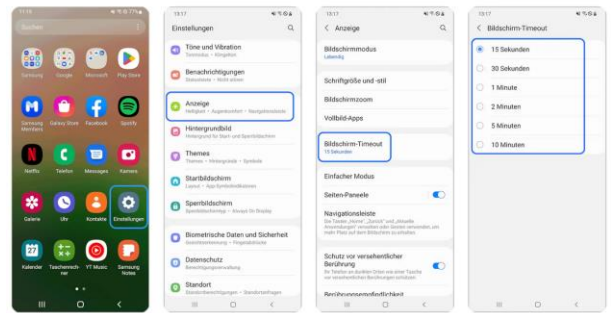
Suchen

Samsung
Google
Microsoft
Play Store
Samsung Members
Galaxy Store
Facebook
Spotify
Netflix
Telefon
Messages
Kamera
Galerie
Uhr
Kontakte
Einstellungen
Kalender
Taschenrechner
YT Music
Samsung Notes

15:17

Einstellungen

Töne und Vibration
Tonmodus • Klingelton

Benachrichtigungen
Statusleiste • Nicht stören

Anzeige
Helligkeit • Augenkomfort • Navigationsleiste

Hintergrundbild
Hintergründe für Start und Sperrbildschirm

Themes
Themes • Hintergründe • Symbole

Startbildschirm
Layout • App-Symbolindikatoren

Sperrbildschirm
Sperrbildschirmtyp • Always On Display

Biometrische Daten und Sicherheit
Gesichtserkennung • Fingerabdrücke

Datenschutz
Berechtigungsverwaltung

Standort
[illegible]

15:17

Anzeige

Bildschirmmodus
Lebendig

Schriftgröße und -stil

Bildschirmzoom

Vollbild-Apps

Bildschirm-Timeout
15 Sekunden

Einfacher Modus

Seiten-Paneele

Navigationsleiste
Die Tasten „Home", „Zurück" und „Aktuelle Anwendungen" verwenden oder Gesten verwenden, um mehr Platz auf dem Bildschirm zu schaffen.

Schutz vor versehentlicher Berührung
Ihr Telefon an dunklen Orten vor einer Taste vor versehentlichen Berührungen schützen.

Berührungsempfindlichkeit

15:17

Bildschirm-Timeout

15 Sekunden
30 Sekunden
1 Minute
2 Minuten
5 Minuten
10 Minuten